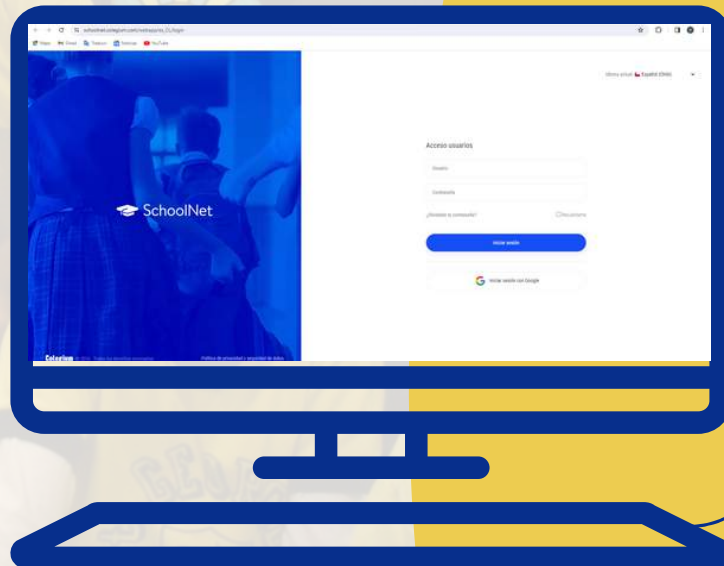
schoolnet.colegium.com/webapp/es_CL/login

Maps Gmail Traducir Noticias YouTube

SchoolNet

Colegium © 2024 · Todos los derechos reservados

Política de privacidad y seguridad de datos

Idioma actual: Español (Chile)

Acceso usuarios

Usuario

Contraseña

¿Olvidaste tu contraseña?

Recuérdame

Iniciar sesión

Iniciar sesión con Google